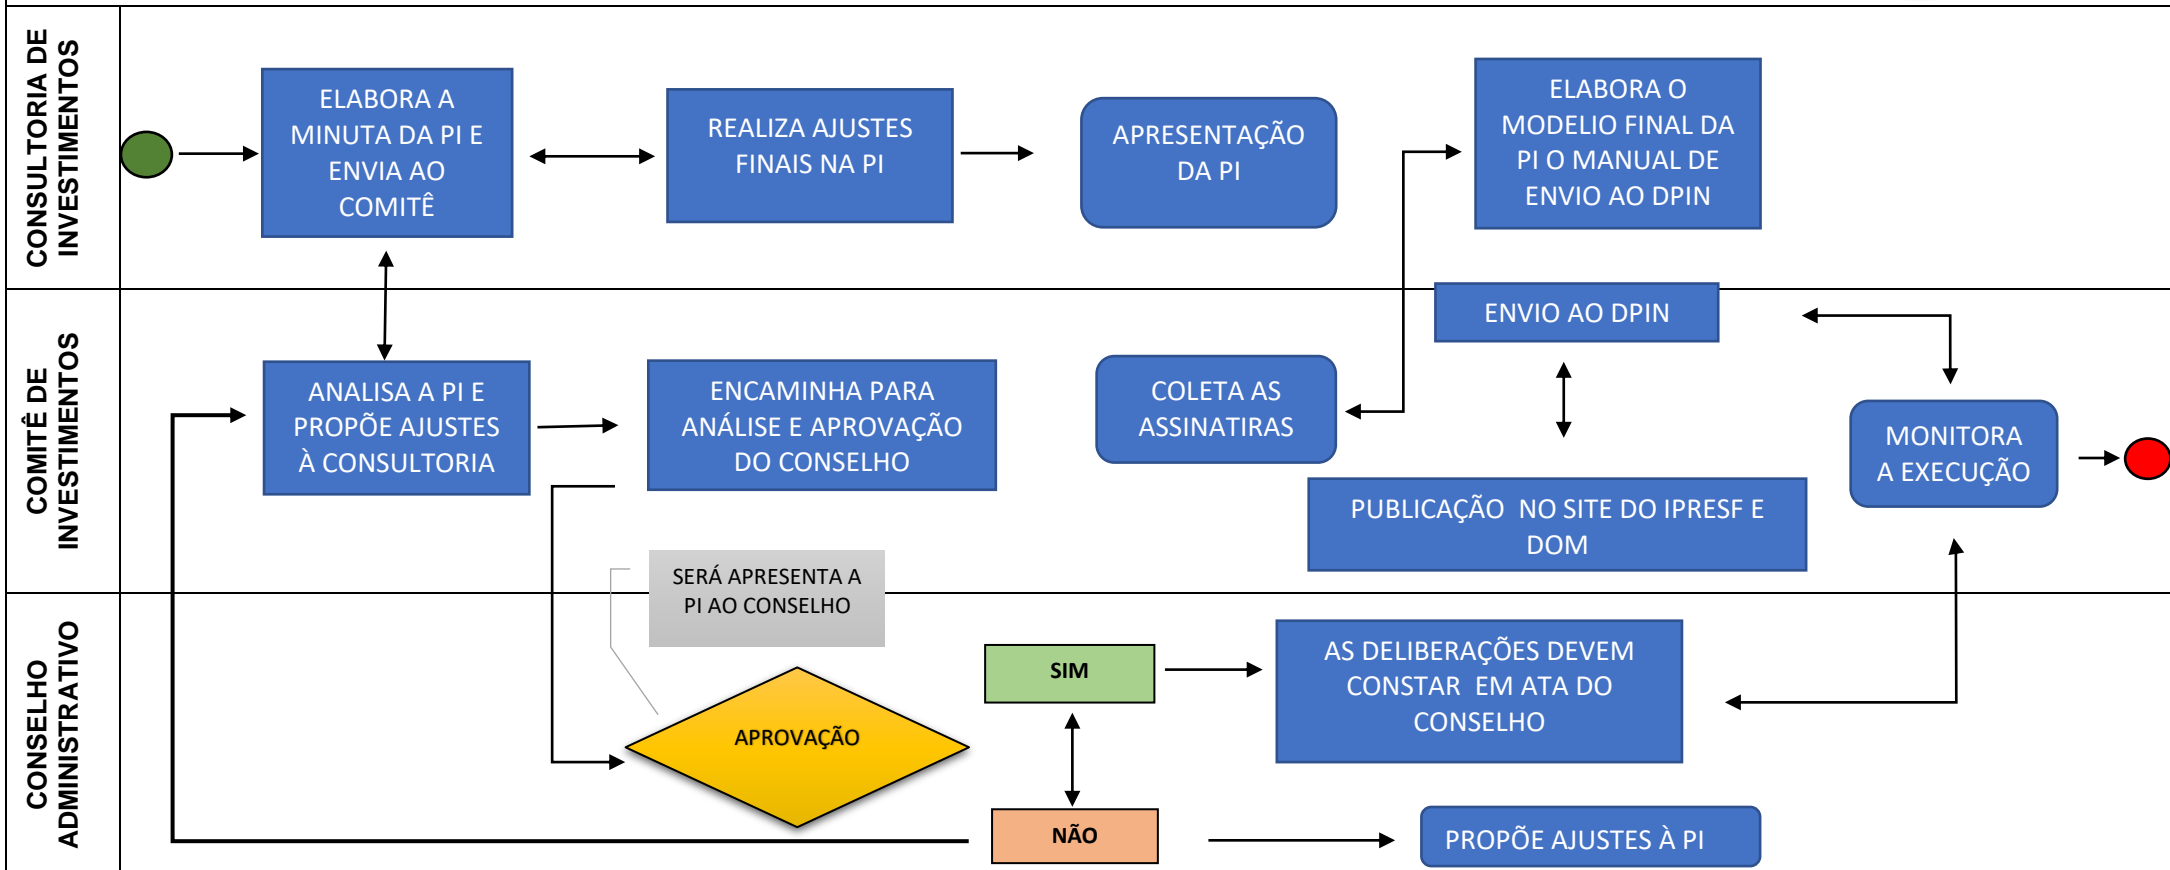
CONSULTORIA DE INVESTIMENTOS

ELABORA A MINUTA DA PI E ENVIA AO COMITÊ

REALIZA AJUSTES FINAIS NA PI

APRESENTAÇÃO DA PI

ELABORA O MODELIO FINAL DA PI O MANUAL DE ENVIO AO DPIN

COMITÊ DE INVESTIMENTOS

ENVIO AO DPIN

ANALISA A PI E PROPÕE AJUSTES À CONSULTORIA

ENCAMINHA PARA ANÁLISE E APROVAÇÃO DO CONSELHO

COLETA AS ASSINATIRAS

MONITORA A EXECUÇÃO

PUBLICAÇÃO NO SITE DO IPRESF E DOM

SERÁ APRESENTA A PI AO CONSELHO

CONSELHO ADMINISTRATIVO

SIM

AS DELIBERAÇÕES DEVEM CONSTAR EM ATA DO CONSELHO

APROVAÇÃO

NÃO

PROPÕE AJUSTES À PI